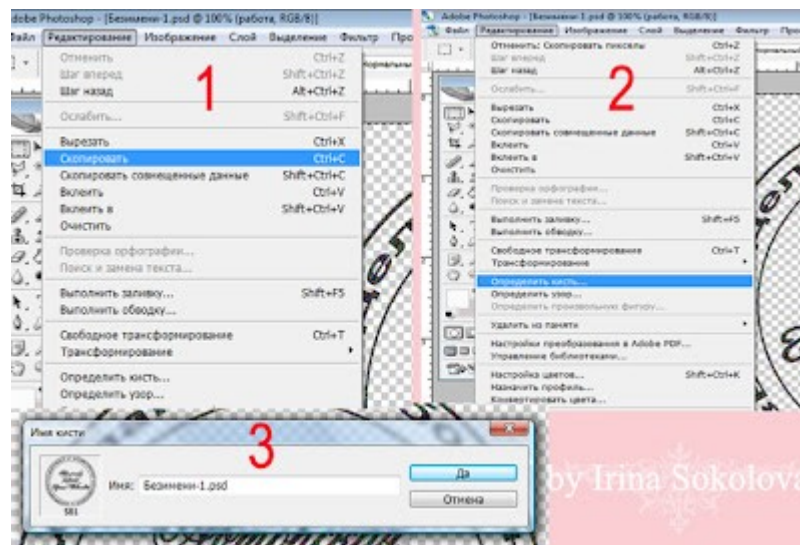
dobe Photoshop - [Безимени-1.psd @ 100% (работа, RGB/8)]
Файл Редактирование Изображение Слой Выделение Фильтр Про

Отменить Ctrl+Z
Шаг вперед Shift+Ctrl+Z
Шаг назад Alt+Ctrl+Z
Ослабить... Shift+Ctrl+F
Вырезать Ctrl+X
Скопировать Ctrl+C
Скопировать совмещенные данные Shift+Ctrl+C
Вклеить Ctrl+V
Вклеить в Shift+Ctrl+V
Очистить
Проверка орфографии...
Поиск и замена текста...
Выполнить заливку... Shift+F5
Выполнить обводку...
Свободное трансформирование Ctrl+T
Трансформирование
Определить кисть...
Определить узор...

1

Adobe Photoshop - [Безимени-1.psd @ 100% (работа, RGB/8)]
Файл Редактирование Изображение Слой Выделение Фильтр Про

Отменить: Скопировать пикселы Ctrl+Z
Шаг вперед Shift+Ctrl+Z
Шаг назад Alt+Ctrl+Z
Ослабить... Shift+Ctrl+F
Вырезать Ctrl+X
Скопировать Ctrl+C
Скопировать совмещенные данные Shift+Ctrl+C
Вклеить Ctrl+V
Вклеить в Shift+Ctrl+V
Очистить
Проверка орфографии...
Поиск и замена текста...
Выполнить заливку... Shift+F5
Выполнить обводку...
Свободное трансформирование Ctrl+T
Трансформирование
Определить кисть...
Определить узор...
Определить произвольную фигуру...
Удалить из памяти
Настройки преобразования в Adobe PDF...
Управление библиотеками...
Настройка цветов... Shift+Ctrl+K
Назначить профиль...
Конвертировать цвета...

2

Имя кисти
Имя: Безимени-1.psd
Да
Отмена
581

3

by Irina Sokolova